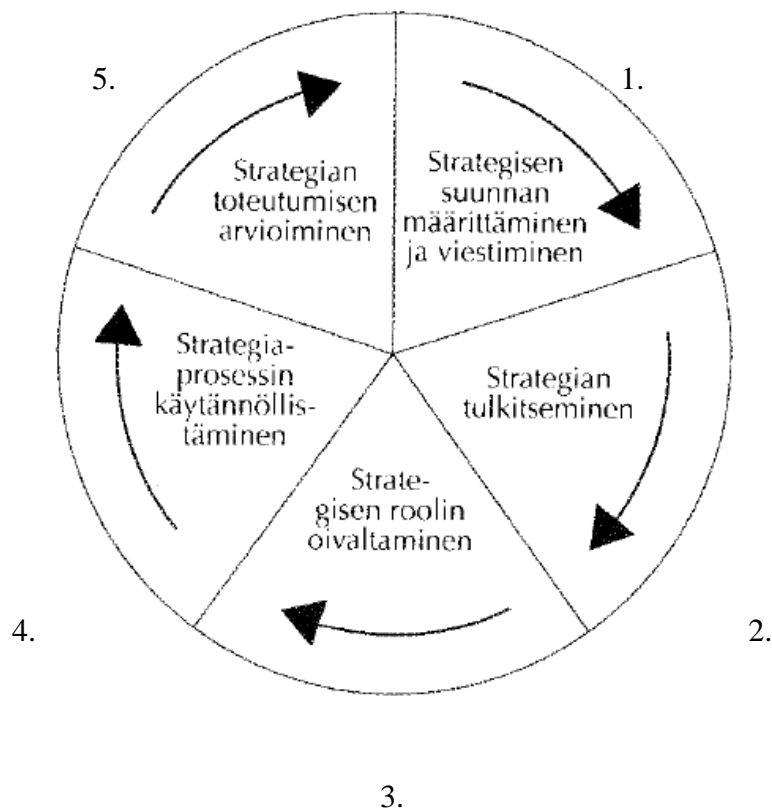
5.

1.

Strategian toteutumisen arvioiminen

Strategisen suunnan määrittäminen ja viestiminen

Strategiaprosessin käytännöllistäminen

Strategian tulkitseminen

Strategisen roolin oivaltaminen

4.

2.

3.